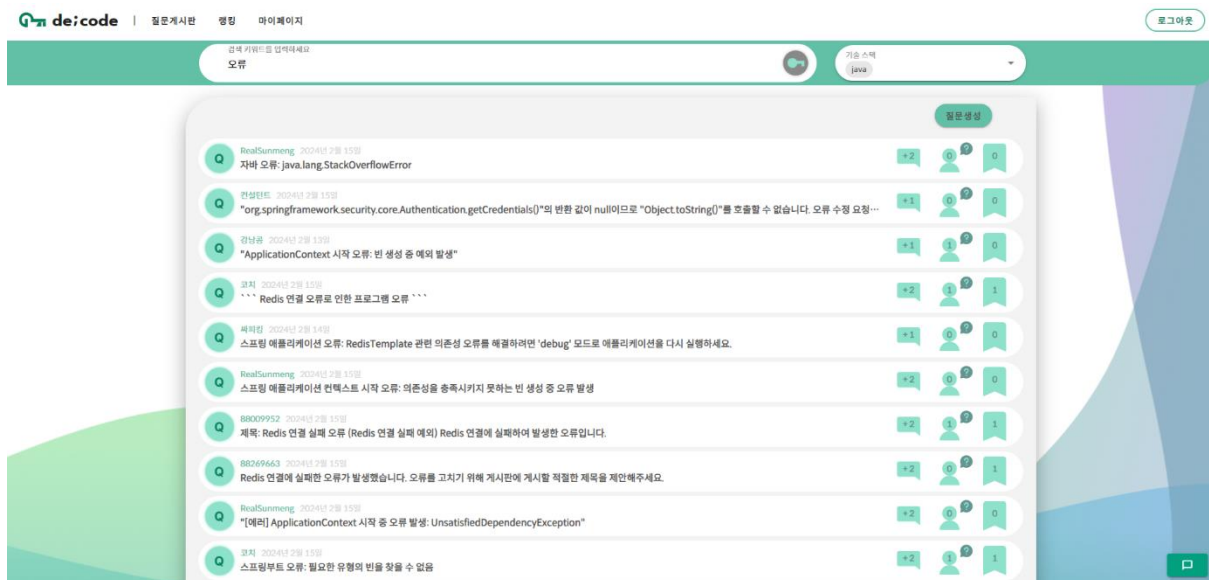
de:code | 질문게시판 랭킹 마이페이지

로그아웃

검색 키워드를 입력하세요
오류

기술 스택
java

질문생성

Q RealSunmeng 2024년 2월 15일
자바 오류: java.lang.StackOverflowError
+2 0 ? 0

Q 컨설턴트 2024년 2월 15일
"org.springframework.security.core.Authentication.getCredentials()"의 반환 값이 null이므로 "Object.toString()"를 호출할 수 없습니다. 오류 수정 요청…
+1 0 ? 0

Q 강남콩 2024년 2월 13일
"ApplicationContext 시작 오류: 빈 생성 중 예외 발생"
+1 1 ? 0

Q 코치 2024년 2월 15일
``` Redis 연결 오류로 인한 프로그램 오류 ```
+2 1 ? 1

Q 싸피킹 2024년 2월 14일
스프링 애플리케이션 오류: RedisTemplate 관련 의존성 오류를 해결하려면 'debug' 모드로 애플리케이션을 다시 실행하세요.
+1 0 ? 0

Q RealSunmeng 2024년 2월 15일
스프링 애플리케이션 컨텍스트 시작 오류: 의존성을 충족시키지 못하는 빈 생성 중 오류 발생
+2 0 ? 0

Q 88009952 2024년 2월 15일
제목: Redis 연결 실패 오류 (Redis 연결 실패 예외) Redis 연결에 실패하여 발생한 오류입니다.
+2 1 ? 1

Q 88269663 2024년 2월 15일
Redis 연결에 실패한 오류가 발생했습니다. 오류를 고치기 위해 게시판에 게시할 적절한 제목을 제안해주세요.
+2 0 ? 1

Q RealSunmeng 2024년 2월 15일
"[에러] ApplicationContext 시작 중 오류 발생: UnsatisfiedDependencyException"
+2 0 ? 0

Q 코치 2024년 2월 15일
스프링부트 오류: 필요한 유형의 빈을 찾을 수 없음
+2 1 ? 1